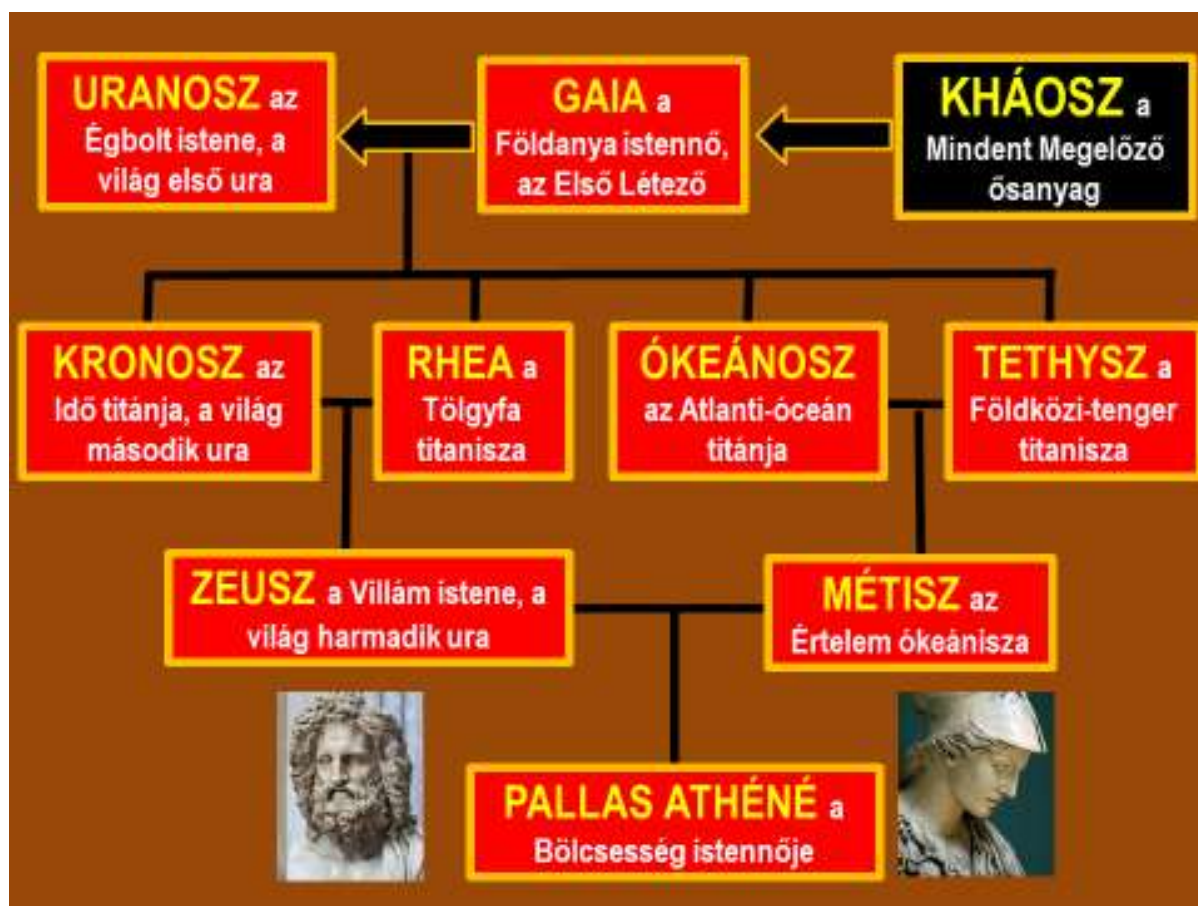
URANOSZ az Égbolt istene, a világ első ura

GAIA a Földanya istennő, az Első Létező

KHÁOSZ a Mindent Megelõzõ õsanyag

KRONOSZ az Idő titánja, a világ második ura

RHEA a Tölgyfa titanisza

ÓKEÁNOSZ az Atlanti-óceán titánja

TETHYSZ a Földközi-tenger titanisza

ZEUSZ a Villám istene, a világ harmadik ura

MÉTISZ az Értelem ókeánisza

PALLAS ATHÉNÉ a Bölcsesség istennője